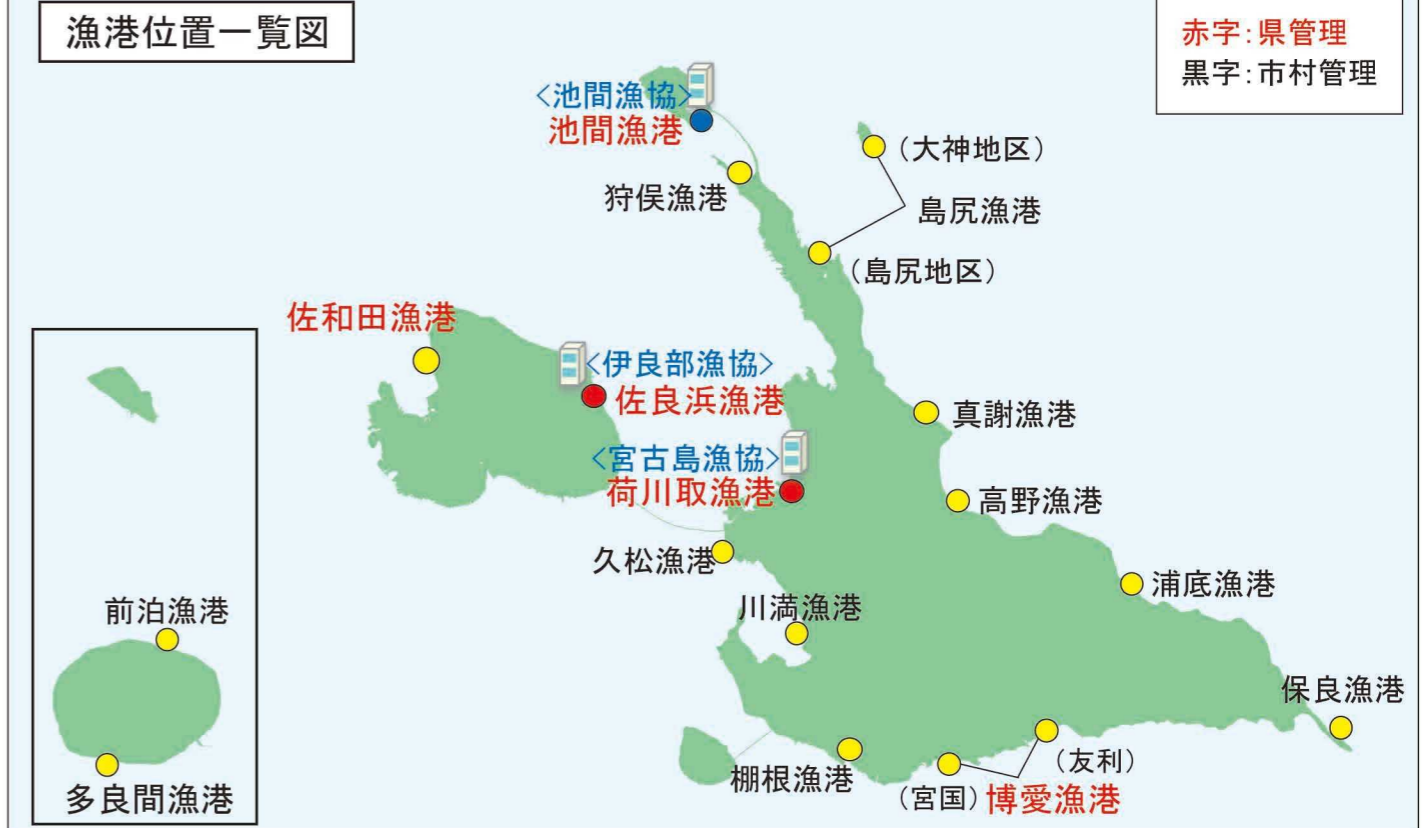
漁港位置一覧図

赤字:県管理
黒字:市村管理

<池間漁協>
池間漁港
狩俣漁港
(大神地区)
島尻漁港
(島尻地区)
佐和田漁港
<伊良部漁協>
佐良浜漁港
真謝漁港
<宮古島漁協>
荷川取漁港
高野漁港
久松漁港
浦底漁港
川満漁港
保良漁港
棚根漁港
(友利)
(宮国)博愛漁港
前泊漁港
多良間漁港